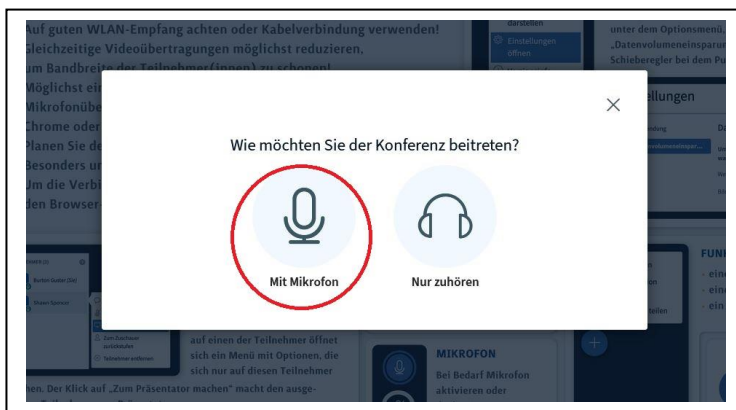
Auf guten WLAN-Empfang achten oder Kabelverbindung verwenden!
Gleichzeitige Videoübertragungen möglichst reduzieren, um Bandbreite der Teilnehmer(innen) zu schonen!
Möglichst ei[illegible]
Mikrofonübe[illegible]
Chrome oder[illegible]
Planen Sie de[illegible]
Besonders u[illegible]
Um die Verbi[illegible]
den Browser.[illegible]

darstellen
Einstellungen öffnen

unter dem Optionsmenü, „Datenvolumeneinsparu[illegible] Schieberegler bei dem Pu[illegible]

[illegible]llungen

×

Wie möchten Sie der Konferenz beitreten?

Mit Mikrofon

Nur zuhören

FUN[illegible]
- ein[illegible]
- ein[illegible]
- ein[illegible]

Zum Zuschauer zurückstufen
Teilnehmer entfernen

auf einen der Teilnehmer öffnet sich ein Menü mit Optionen, die sich nur auf diesen Teilnehmer

MIKROFON
Bei Bedarf Mikrofon aktivieren oder

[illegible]hen. Der Klick auf „Zum Präsentator machen" macht den ausge-